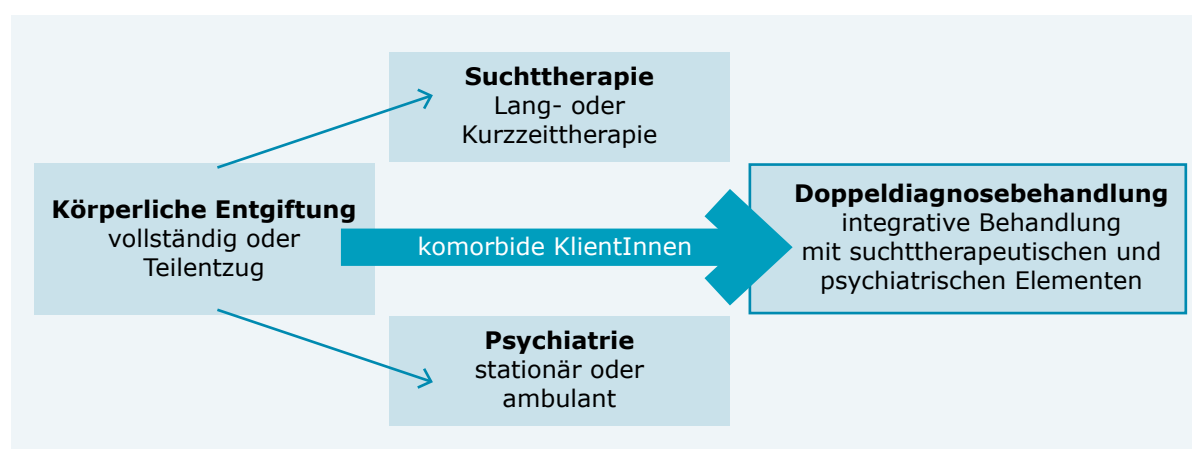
**Suchttherapie**
Lang- oder Kurzzeittherapie

**Körperliche Entgiftung**
vollständig oder Teilentzug

komorbide KlientInnen

**Doppeldiagnosebehandlung**
integrative Behandlung mit suchttherapeutischen und psychiatrischen Elementen

**Psychiatrie**
stationär oder ambulant